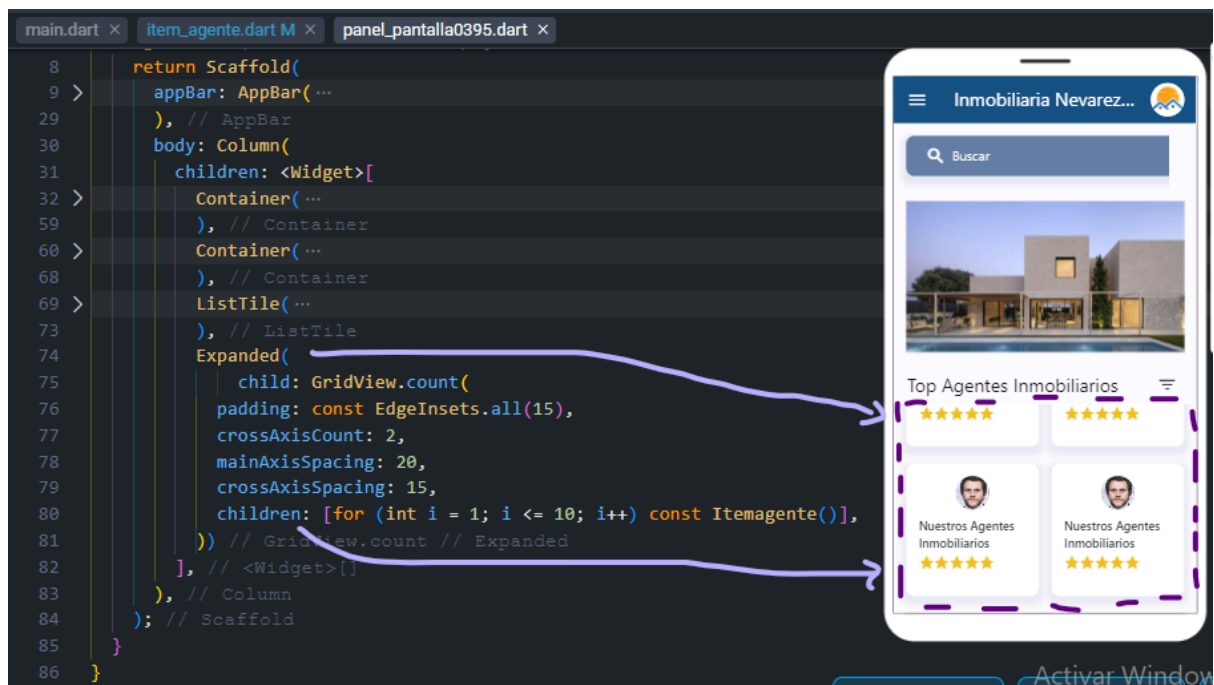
main.dart × item_agente.dart M × panel_pantalla0395.dart ×

8 return Scaffold(
9 appBar: AppBar(⋯
29 ), // AppBar
30 body: Column(
31 children: <Widget>[
32 Container(⋯
59 ), // Container
60 Container(⋯
68 ), // Container
69 ListTile(⋯
73 ), // ListTile
74 Expanded(
75 child: GridView.count(
76 padding: const EdgeInsets.all(15),
77 crossAxisCount: 2,
78 mainAxisSpacing: 20,
79 crossAxisSpacing: 15,
80 children: [for (int i = 1; i <= 10; i++) const Itemagente()],
81 )) // GridView.count // Expanded
82 ], // <Widget>[]
83 ), // Column
84 ); // Scaffold
85 }
86 }

Inmobiliaria Nevarez...

Buscar

Top Agentes Inmobiliarios

Nuestros Agentes Inmobiliarios

Nuestros Agentes Inmobiliarios

Activar Window